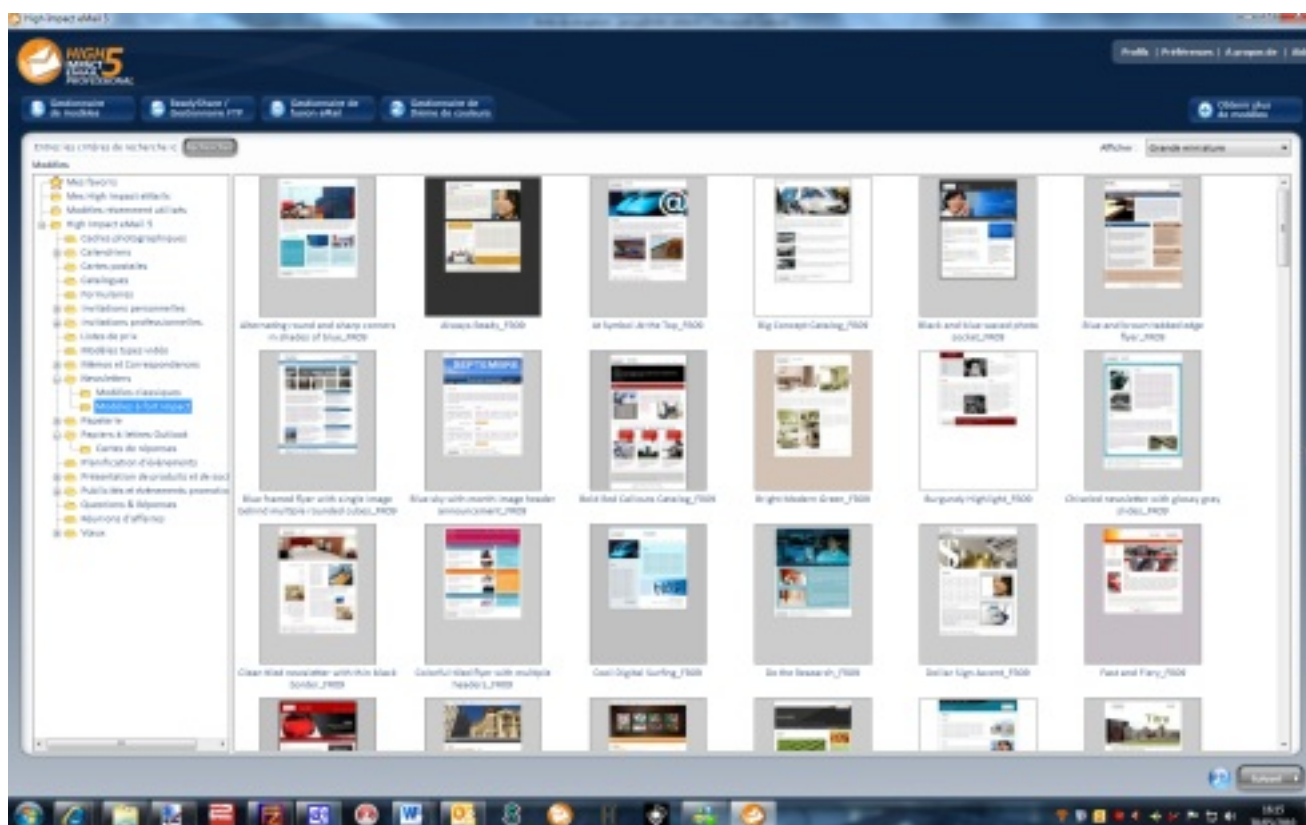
High Impact eMail 5

HIGH IMPACT EMAIL PROFESSIONAL 5

Profils | Préférences | A propos de | Aid

Gestionnaire de modèles
ReadyShare / Gestionnaire FTP
Gestionnaire de fusion eMail
Gestionnaire de thème de couleurs
Obtenir plus de modèles

Entrez les critères de recherche ici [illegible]
Modèles

Afficher: Grande miniature

Mes favoris
Mes High Impact eMails
Modèles récemment utilisés
High Impact eMail 5
Cadres photographiques
Calendriers
Cartes postales
Catalogues
Formulaires
Invitations personnelles
Invitations professionnelles
Listes de prix
Modèles types vidéo
Mémos et Correspondances
Newsletters
Modèles classiques
Modèles à fort impact
Pauste-le
Papiers à lettres Outlook
Cartes de réponses
Planification d'événements
Présentation de produits et de ser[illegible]
Publicités et événements promotio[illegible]
Questions & Réponses
Réunions d'affaires
Vœux

Alternating round and sharp corners in shades of blue_PR09
Always Ready_FS09
at Symbol At the Top_FS09
Big Concept Catalog_FS09
Black and blue waved photo pocket_PR09
Blue and brown tabbed edge flyer_PR09
Blue framed flyer with single image behind multiple rounded cubes_PR09
Blue sky with month image header announcement_PR09
Bold Red Callouts Catalog_FS09
Bright Modern Green_FS09
Burgundy Highlight_FS09
Chiseled newsletter with glossy grey shades_PR09
Clean tiled newsletter with thin black border_PR09
Colorful tiled flyer with multiple headers_PR09
Cool Digital Surfing_FS09
Do the Research_FS09
Dollar Sign Accent_FS09
Fast and Fiery_FS09

Titre

Suivant